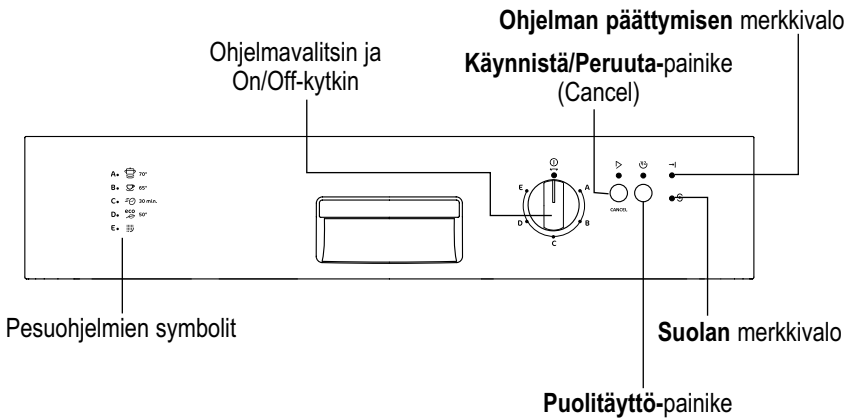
**Ohjelman päättymisen** merkkivalo

Ohjelmavalitsin ja On/Off-kytkin

**Käynnistä/Peruuta-**painike (Cancel)

A. 70°
B. 65°
C. 30 min.
D. ECO 50°
E.

E
A
D
B
C

CANCEL

Pesuohjelmien symbolit

**Suolan** merkkivalo

**Puolitäyttö-**painike